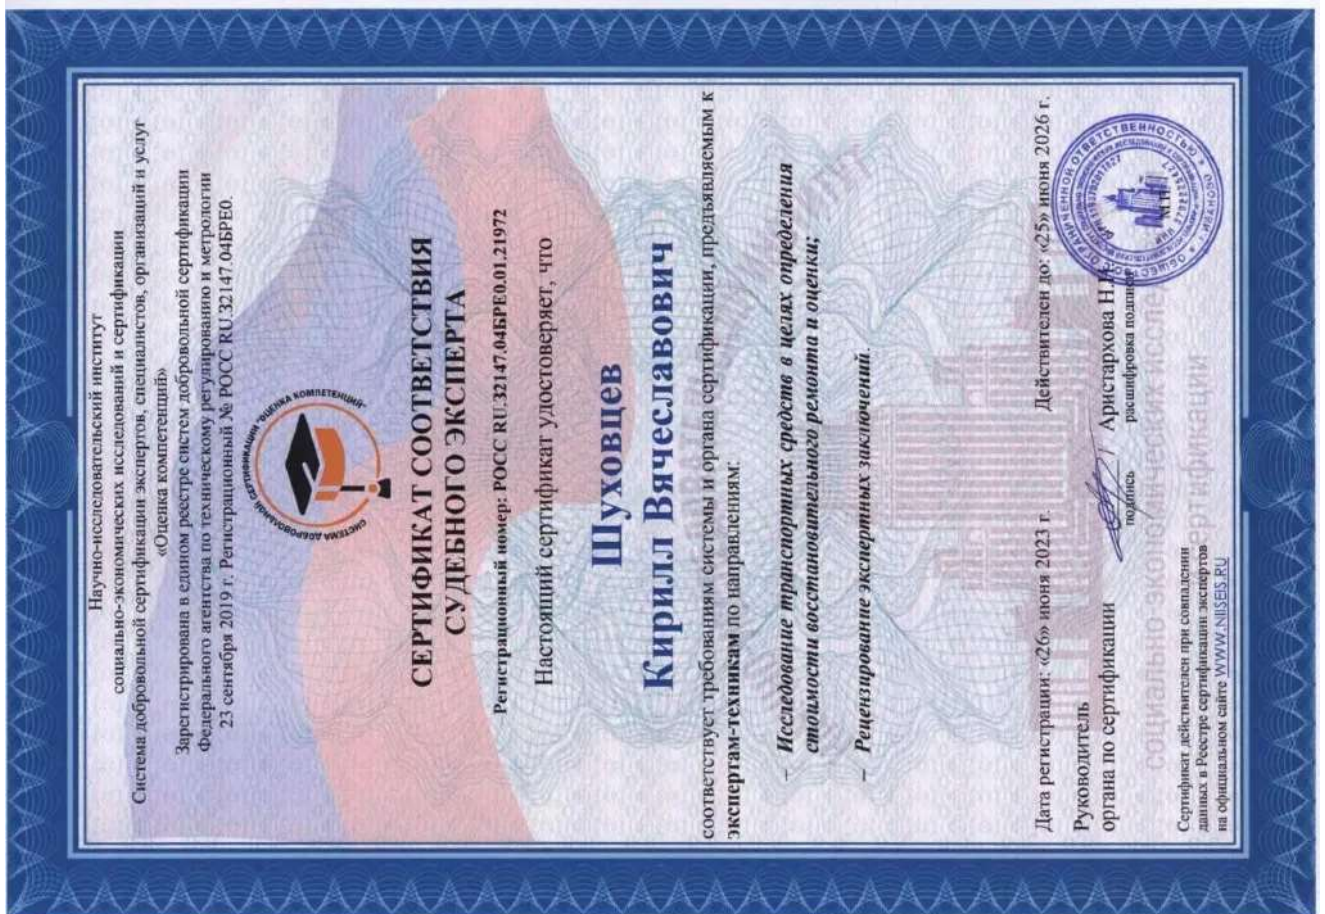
Научно-исследовательский институт
социально-экономических исследований и сертификации
Система добровольной сертификации экспертов, специалистов, организаций и услуг
«Оценка компетенций»
Зарегистрирована в едином реестре систем добровольной сертификации
Федерального агентства по техническому регулированию и метрологии
23 сентября 2019 г. Регистрационный № РОСС RU.32147.04БРЕ0.

СИСТЕМА ДОБРОВОЛЬНОЙ СЕРТИФИКАЦИИ "ОЦЕНКА КОМПЕТЕНЦИЙ"

СЕРТИФИКАТ СООТВЕТСТВИЯ
СУДЕБНОГО ЭКСПЕРТА

Регистрационный номер: РОСС RU.32147.04БРЕ0.01.21972

Настоящий сертификат удостоверяет, что

Шуховцев
Кирилл Вячеславович

соответствует требованиям системы и органа сертификации, предъявляемым к экспертам-техникам по направлениям:

– Исследование транспортных средств в целях определения стоимости восстановительного ремонта и оценки;

– Рецензирование экспертных заключений.

Дата регистрации: «26» июня 2023 г.    Действителен до: «25» июня 2026 г.

Руководитель
органа по сертификации    подпись    Аристархова Н.Н.
расшифровка подписи

Сертификат действителен при совпадении данных в Реестре сертификации экспертов на официальном сайте WWW.NIISEIS.RU

социально-экономических исследований и сертификации